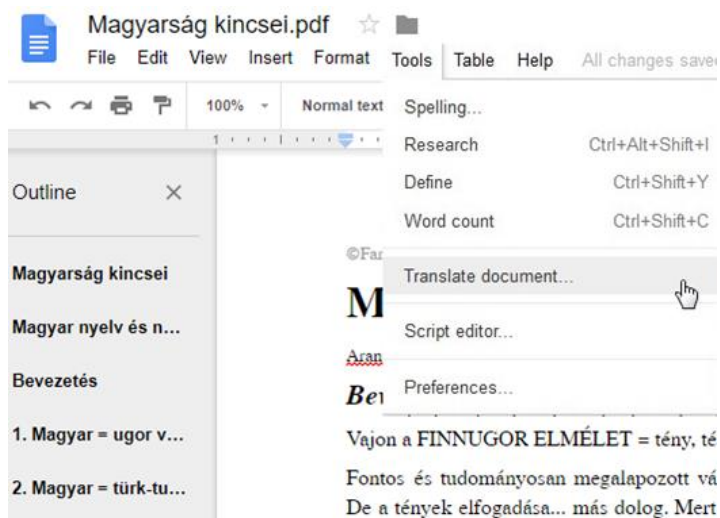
Magyarság kincsei.pdf

File Edit View Insert Format Tools Table Help All changes save

100% Normal text

Outline

Magyarság kincsei

Magyar nyelv és n...

Bevezetés

1. Magyar = ugor v...

2. Magyar = türk-tu...

Spelling...

Research Ctrl+Alt+Shift+I

Define Ctrl+Shift+Y

Word count Ctrl+Shift+C

Translate document...

Script editor...

Preferences...

©Far

M

Aran

Be

Vajon a FINNUGOR ELMÉLET = tény, té

Fontos és tudományosan megalapozott vá

De a tények elfogadása... más dolog. Mert